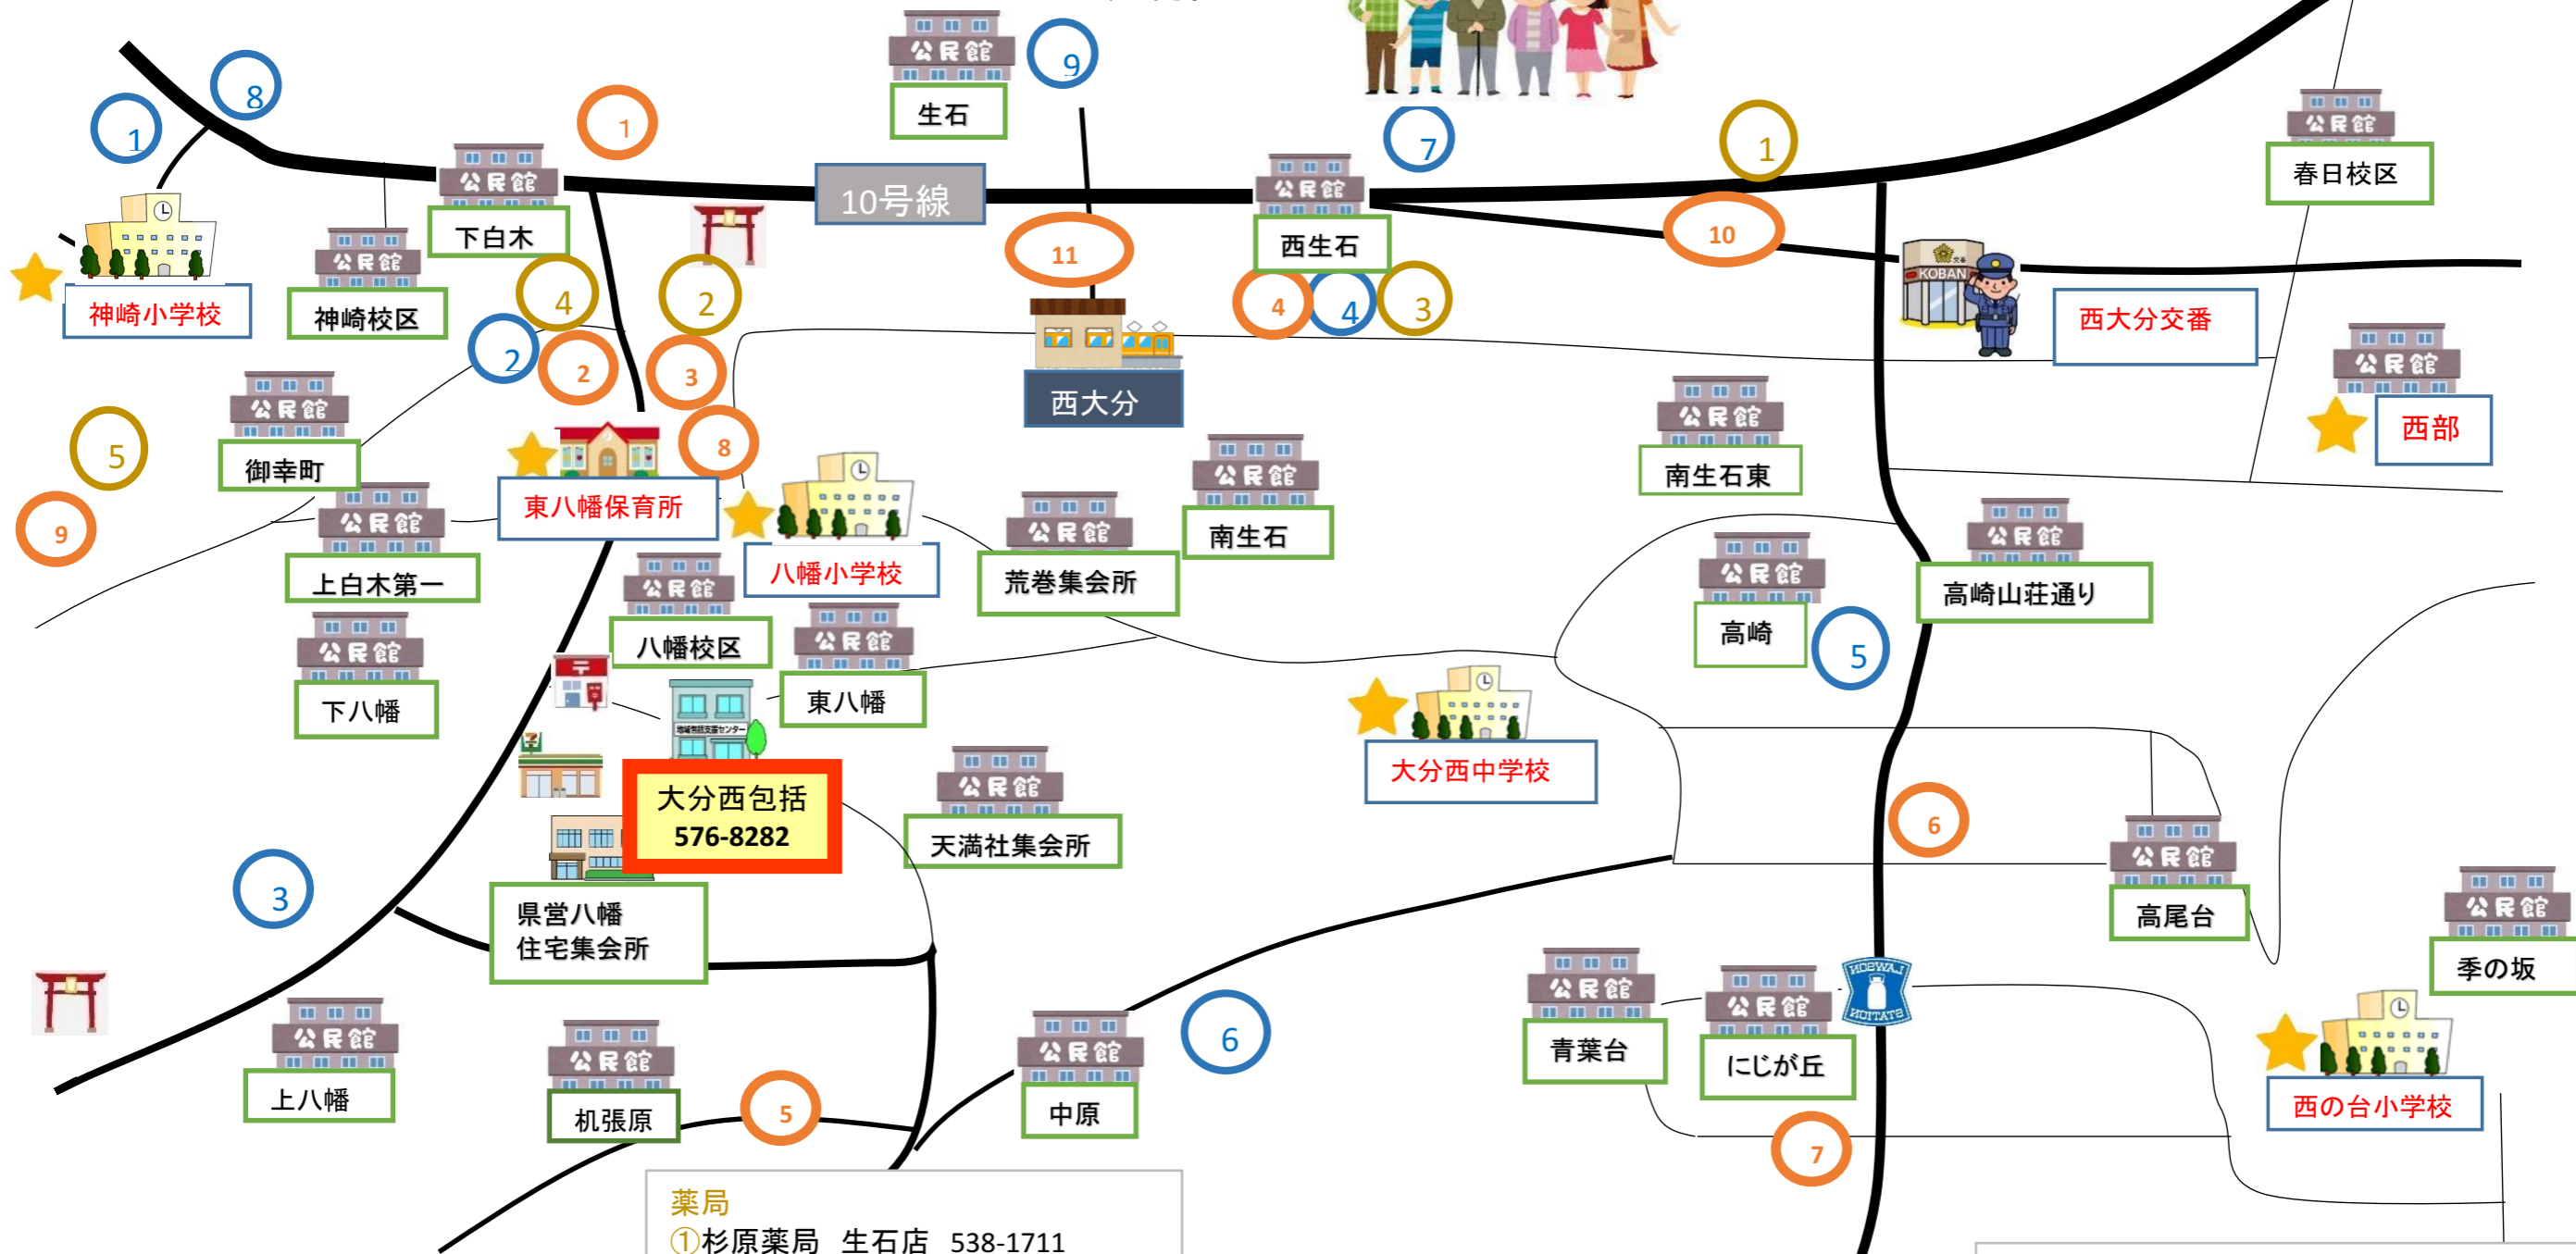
公民館
生石
9
8
1
1
公民館
下白木
10号線
7
公民館
西生石
1
10
公民館
春日校区
神崎小学校
公民館
神崎校区
4
2
11
4
4
3
KOBAN
西大分交番
2
2
3
西大分
公民館
西部
公民館
御幸町
5
東八幡保育所
8
公民館
南生石東
9
公民館
上白木第一
八幡小学校
公民館
荒巻集会所
公民館
南生石
公民館
高崎
5
公民館
高崎山荘通り
公民館
八幡校区
公民館
東八幡
公民館
下八幡
大分西中学校
大分西包括
576-8282
公民館
天満社集会所
6
公民館
高尾台
3
県営八幡
住宅集会所
公民館
季の坂
公民館
青葉台
公民館
にじが丘
6
公民館
中原
西の台小学校
公民館
上八幡
公民館
机張原
5
7
薬局
①杉原薬局　生石店　538-1711